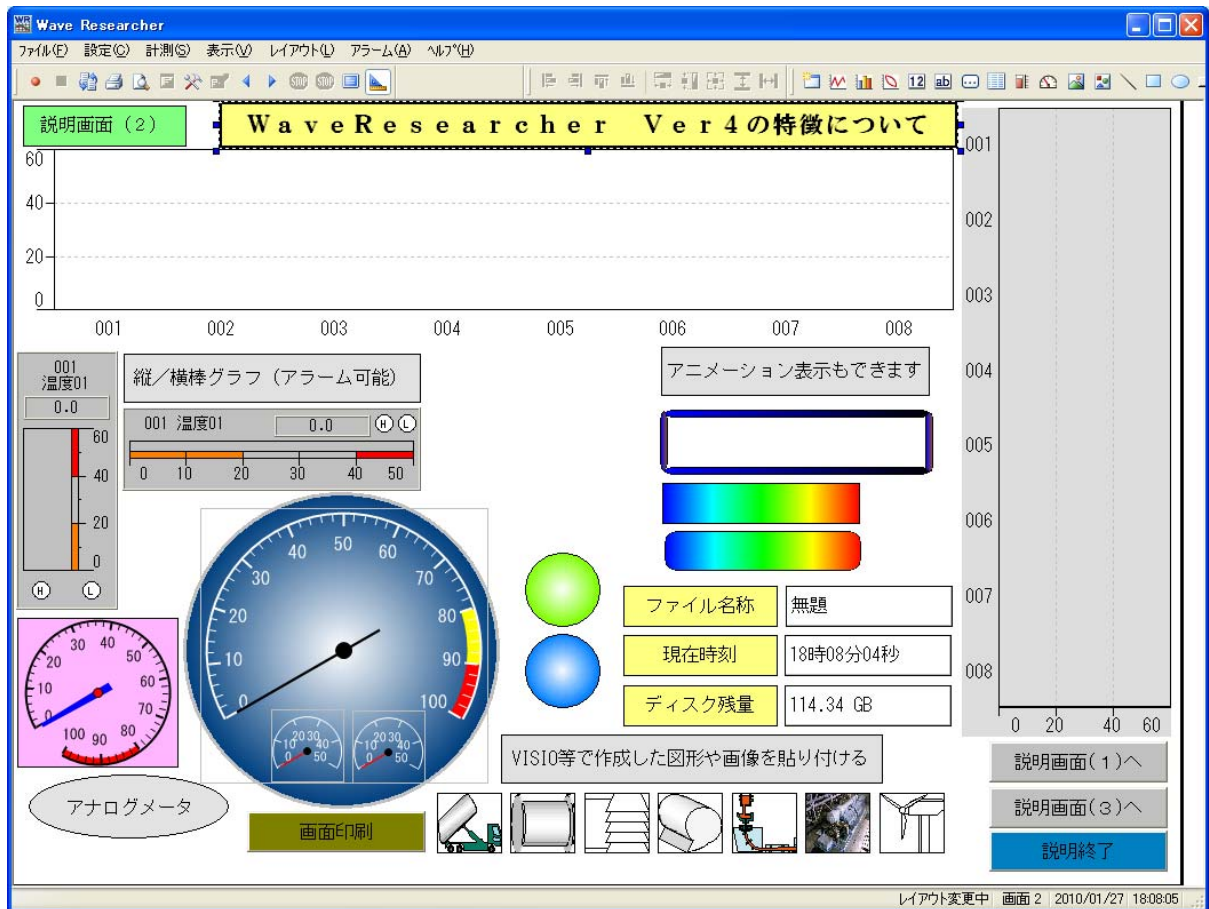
Wave Researcher

ﾌｧｲﾙ(F) 設定(C) 計測(S) 表示(V) ﾚｲｱｳﾄ(L) ｱﾗｰﾑ(A) ﾍﾙﾌﾟ(H)

説明画面（2）

WaveResearcher Ver4の特徴について

60
40
20
0

001 002 003 004 005 006 007 008

001
002
003
004
005
006
007
008

0 20 40 60

001
温度01
0.0
60
40
20
0
H L

縦／横棒グラフ（アラーム可能）

001 温度01 0.0 H L
0 10 20 30 40 50

アニメーション表示もできます

30 40 50 60 70 80 90 100 20 10 0

10 20 30 40 50
10 20 30 40 50

30 40 50 60 70 80 90 100 20 10 0

ファイル名称 無題
現在時刻 18時08分04秒
ディスク残量 114.34 GB

VISIO等で作成した図形や画像を貼り付ける

アナログメータ

画面印刷

説明画面（1）へ
説明画面（3）へ
説明終了

ﾚｲｱｳﾄ変更中 画面 2 2010/01/27 18:08:05